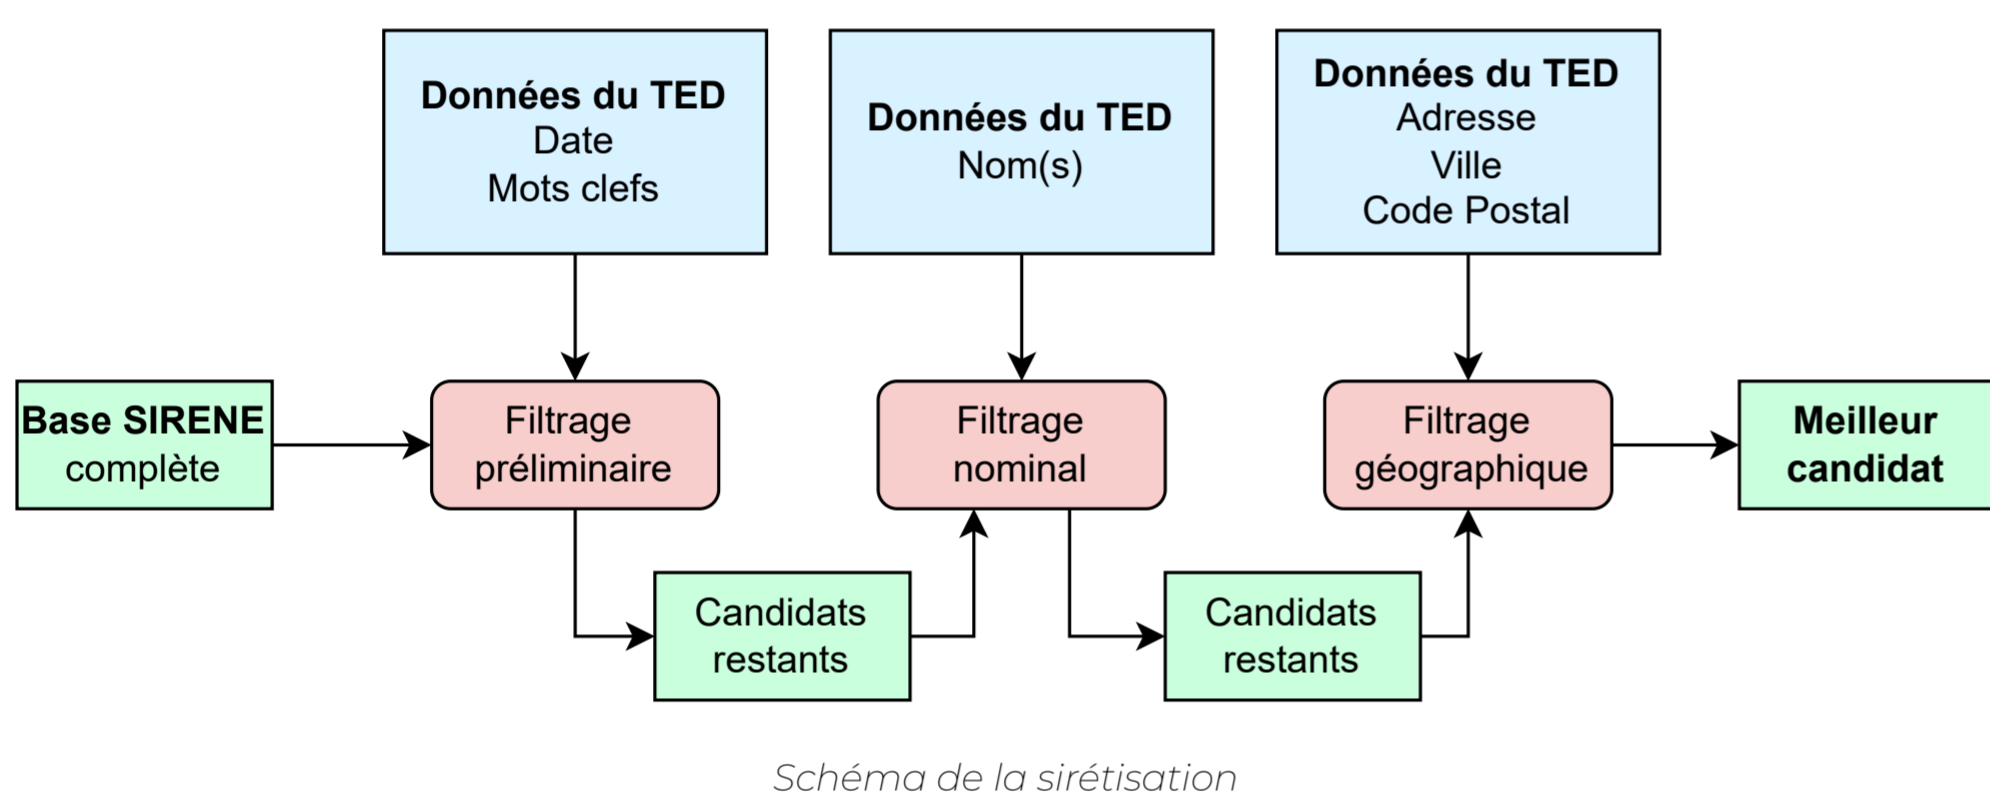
Données du TED
Date
Mots clefs

Données du TED
Nom(s)

Données du TED
Adresse
Ville
Code Postal

Base SIRENE
complète

Filtrage
préliminaire

Filtrage
nominal

Filtrage
géographique

Meilleur
candidat

Candidats
restants

Candidats
restants

Schéma de la sirétisation